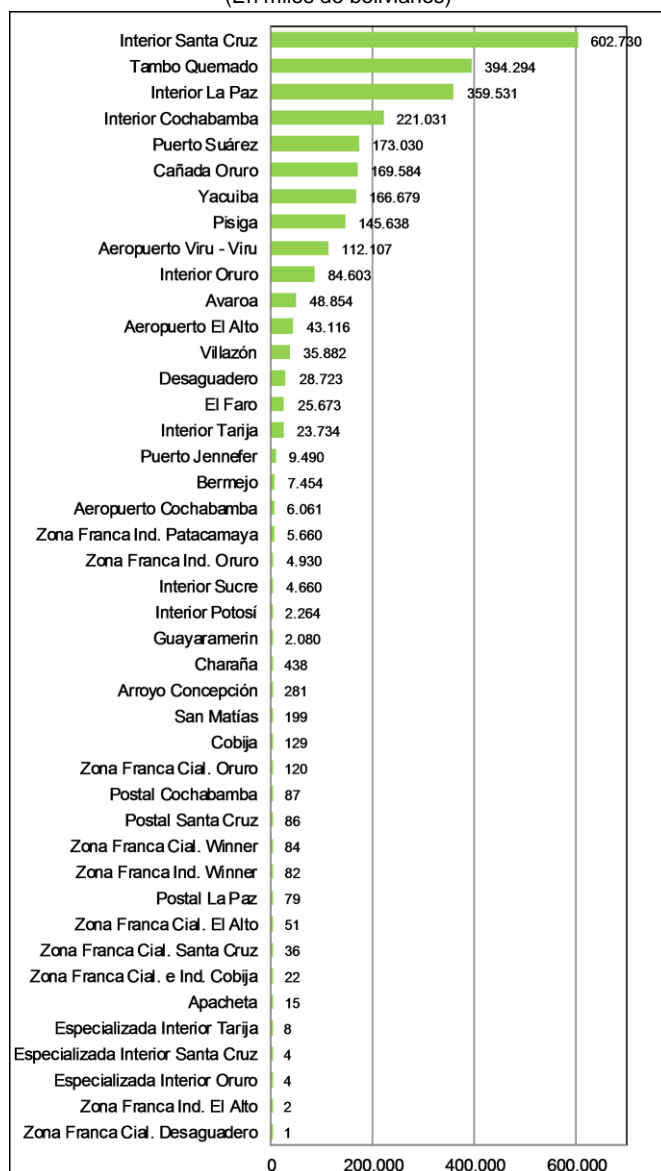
(En miles de bolivianos)

| | |
|---|---|
| Interior Santa Cruz | 602.730 |
| Tambo Quemado | 394.294 |
| Interior La Paz | 359.531 |
| Interior Cochabamba | 221.031 |
| Puerto Suárez | 173.030 |
| Cañada Oruro | 169.584 |
| Yacuiba | 166.679 |
| Pisiga | 145.638 |
| Aeropuerto Viru - Viru | 112.107 |
| Interior Oruro | 84.603 |
| Avaroa | 48.854 |
| Aeropuerto El Alto | 43.116 |
| Villazón | 35.882 |
| Desaguadero | 28.723 |
| El Faro | 25.673 |
| Interior Tarija | 23.734 |
| Puerto Jennefer | 9.490 |
| Bermejo | 7.454 |
| Aeropuerto Cochabamba | 6.061 |
| Zona Franca Ind. Patacamaya | 5.660 |
| Zona Franca Ind. Oruro | 4.930 |
| Interior Sucre | 4.660 |
| Interior Potosí | 2.264 |
| Guayaramerin | 2.080 |
| Charaña | 438 |
| Arroyo Concepción | 281 |
| San Matías | 199 |
| Cobija | 129 |
| Zona Franca Cial. Oruro | 120 |
| Postal Cochabamba | 87 |
| Postal Santa Cruz | 86 |
| Zona Franca Cial. Winner | 84 |
| Zona Franca Ind. Winner | 82 |
| Postal La Paz | 79 |
| Zona Franca Cial. El Alto | 51 |
| Zona Franca Cial. Santa Cruz | 36 |
| Zona Franca Cial. e Ind. Cobija | 22 |
| Apacheta | 15 |
| Especializada Interior Tarija | 8 |
| Especializada Interior Santa Cruz | 4 |
| Especializada Interior Oruro | 4 |
| Zona Franca Ind. El Alto | 2 |
| Zona Franca Cial. Desaguadero | 1 |

0 200.000 400.000 600.000